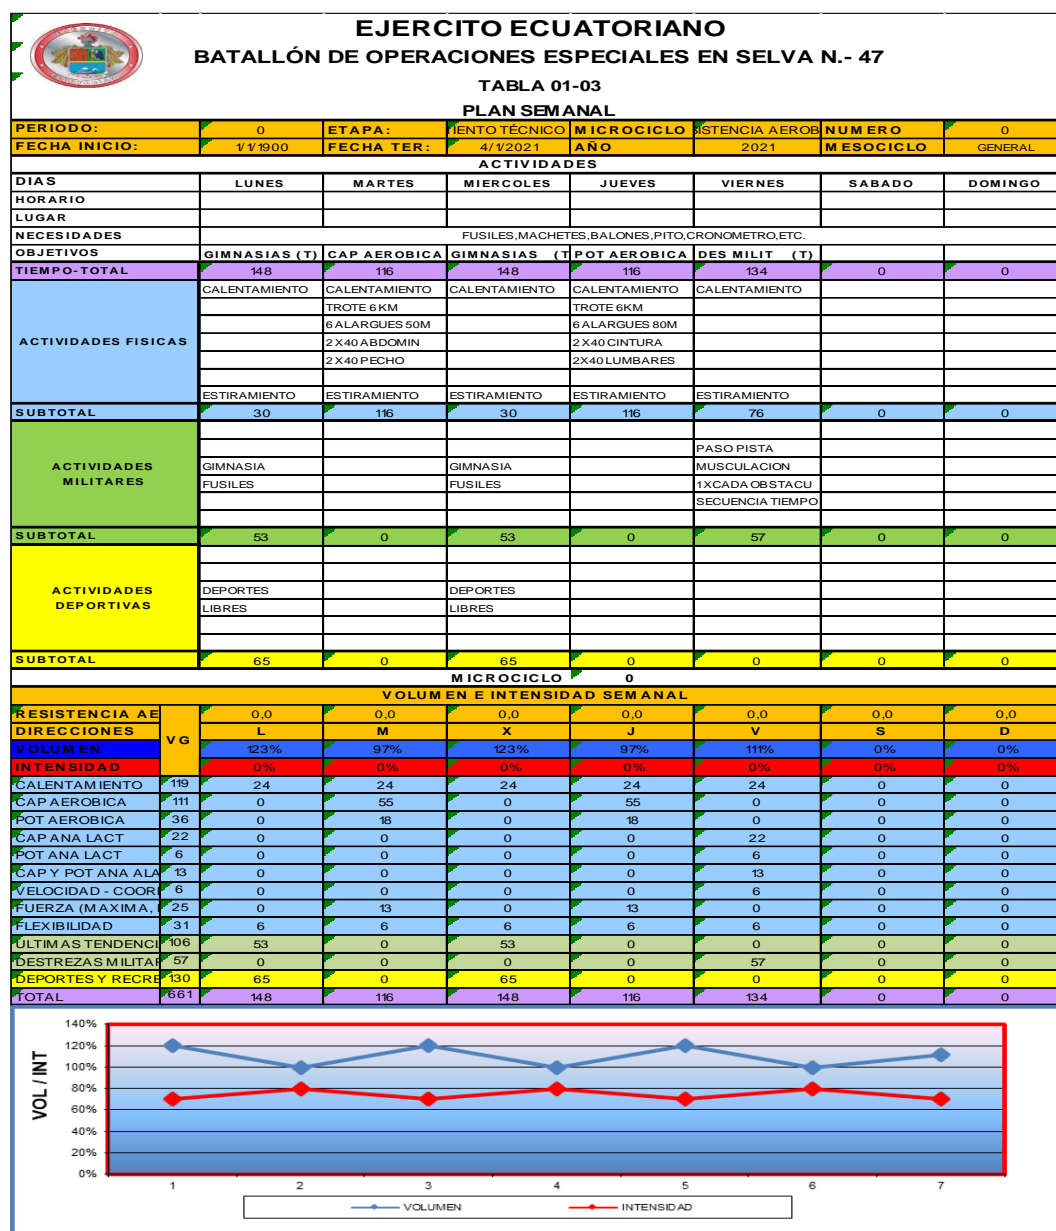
EJERCITO ECUATORIANO
BATALLÓN DE OPERACIONES ESPECIALES EN SELVA N.- 47
TABLA 01-03
PLAN SEMANAL

| PERIODO: | 0 | ETAPA: | IENTO TÉCNICO | MICROCICLO | SISTENCIA AEROB | NUMERO | 0 |
|---|---|---|---|---|---|---|---|
| FECHA INICIO: | 1/1/1900 | FECHA TER: | 4/1/2021 | AÑO | 2021 | MESOCICLO | GENERAL |

ACTIVIDADES

| DIAS | LUNES | MARTES | MIERCOLES | JUEVES | VIERNES | SABADO | DOMINGO |
|---|---|---|---|---|---|---|---|
| HORARIO | | | | | | | |
| LUGAR | | | | | | | |
| NECESIDADES | FUSILES,MACHETES,BALONES,PITO,CRONOMETRO,ETC. | | | | | | |
| OBJETIVOS | GIMNASIAS (T) | CAP AEROBICA | GIMNASIAS (T | POT AEROBICA | DES MILIT (T) | | |
| TIEMPO-TOTAL | 148 | 116 | 148 | 116 | 134 | 0 | 0 |
| ACTIVIDADES FISICAS | CALENTAMIENTO | CALENTAMIENTO | CALENTAMIENTO | CALENTAMIENTO | CALENTAMIENTO | | |
| | | TROTE 6 KM | | TROTE 6KM | | | |
| | | 6 ALARGUES 50M | | 6 ALARGUES 80M | | | |
| | | 2 X 40 ABDOMIN | | 2 X 40 CINTURA | | | |
| | | 2 X 40 PECHO | | 2X40 LUMBARES | | | |
| | ESTIRAMIENTO | ESTIRAMIENTO | ESTIRAMIENTO | ESTIRAMIENTO | ESTIRAMIENTO | | |
| SUBTOTAL | 30 | 116 | 30 | 116 | 76 | 0 | 0 |
| ACTIVIDADES MILITARES | | | | | PASO PISTA | | |
| | GIMNASIA | | GIMNASIA | | MUSCULACION | | |
| | FUSILES | | FUSILES | | 1 XCADA OBSTACU | | |
| | | | | | SECUENCIA TIEMPO | | |
| SUBTOTAL | 53 | 0 | 53 | 0 | 57 | 0 | 0 |
| ACTIVIDADES DEPORTIVAS | DEPORTES | | DEPORTES | | | | |
| | LIBRES | | LIBRES | | | | |
| SUBTOTAL | 65 | 0 | 65 | 0 | 0 | 0 | 0 |

MICROCICLO 0
VOLUMEN E INTENSIDAD SEMANAL

| RESISTENCIA AE | | 0,0 | 0,0 | 0,0 | 0,0 | 0,0 | 0,0 | 0,0 |
|---|---|---|---|---|---|---|---|---|
| DIRECCIONES | VG | L | M | X | J | V | S | D |
| VOLUMEN | | 123% | 97% | 123% | 97% | 111% | 0% | 0% |
| INTENSIDAD | | 0% | 0% | 0% | 0% | 0% | 0% | 0% |
| CALENTAMIENTO | 119 | 24 | 24 | 24 | 24 | 24 | 0 | 0 |
| CAP AEROBICA | 111 | 0 | 55 | 0 | 55 | 0 | 0 | 0 |
| POT AEROBICA | 36 | 0 | 18 | 0 | 18 | 0 | 0 | 0 |
| CAP ANA LACT | 22 | 0 | 0 | 0 | 0 | 22 | 0 | 0 |
| POT ANA LACT | 6 | 0 | 0 | 0 | 0 | 6 | 0 | 0 |
| CAP Y POT ANA ALA | 13 | 0 | 0 | 0 | 0 | 13 | 0 | 0 |
| VELOCIDAD - COOR | 6 | 0 | 0 | 0 | 0 | 6 | 0 | 0 |
| FUERZA (MAXIMA, | 25 | 0 | 13 | 0 | 13 | 0 | 0 | 0 |
| FLEXIBILIDAD | 31 | 6 | 6 | 6 | 6 | 6 | 0 | 0 |
| ULTIMAS TENDENCI | 106 | 53 | 0 | 53 | 0 | 0 | 0 | 0 |
| DESTREZAS MILITAR | 57 | 0 | 0 | 0 | 0 | 57 | 0 | 0 |
| DEPORTES Y RECRE | 130 | 65 | 0 | 65 | 0 | 0 | 0 | 0 |
| TOTAL | 661 | 148 | 116 | 148 | 116 | 134 | 0 | 0 |

VOL / INT
140%
120%
100%
80%
60%
40%
20%
0%
1 2 3 4 5 6 7
VOLUMEN INTENSIDAD